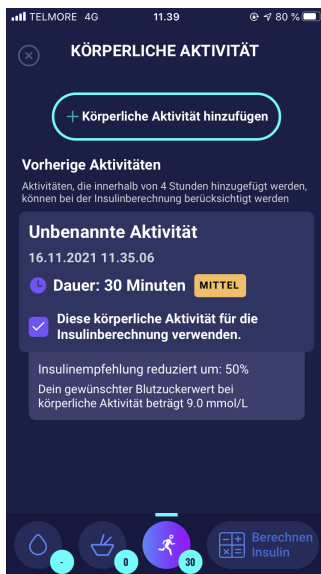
TELMORE 4G 11.39 80 %

KÖRPERLICHE AKTIVITÄT

+ Körperliche Aktivität hinzufügen

Vorherige Aktivitäten

Aktivitäten, die innerhalb von 4 Stunden hinzugefügt werden, können bei der Insulinberechnung berücksichtigt werden

Unbenannte Aktivität

16.11.2021 11.35.06

Dauer: 30 Minuten MITTEL

Diese körperliche Aktivität für die Insulinberechnung verwenden.

Insulinempfehlung reduziert um: 50%

Dein gewünschter Blutzuckerwert bei körperliche Aktivität beträgt 9.0 mmol/L

-

0

30

Berechnen Insulin